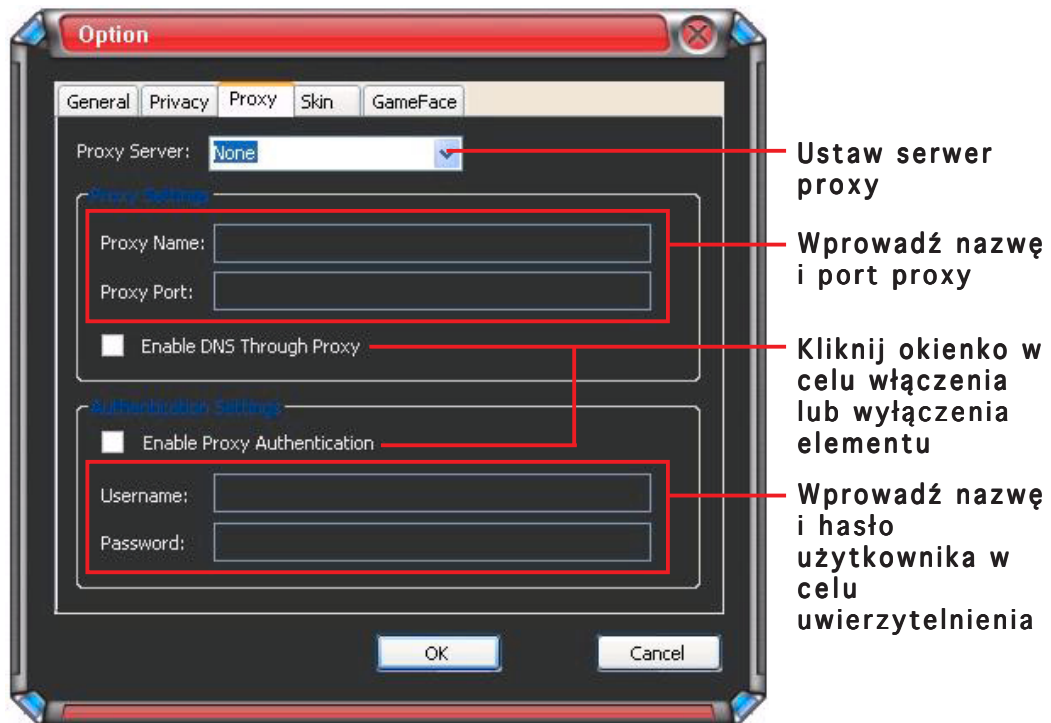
Option

General | Privacy | Proxy | Skin | GameFace

Proxy Server: None

Proxy Settings

Proxy Name:

Proxy Port:

Enable DNS Through Proxy

Authentication Settings

Enable Proxy Authentication

Username:

Password:

OK

Cancel

Ustaw serwer proxy

Wprowadź nazwę i port proxy

Kliknij okienko w celu włączenia lub wyłączenia elementu

Wprowadź nazwę i hasło użytkownika w celu uwierzytelnienia